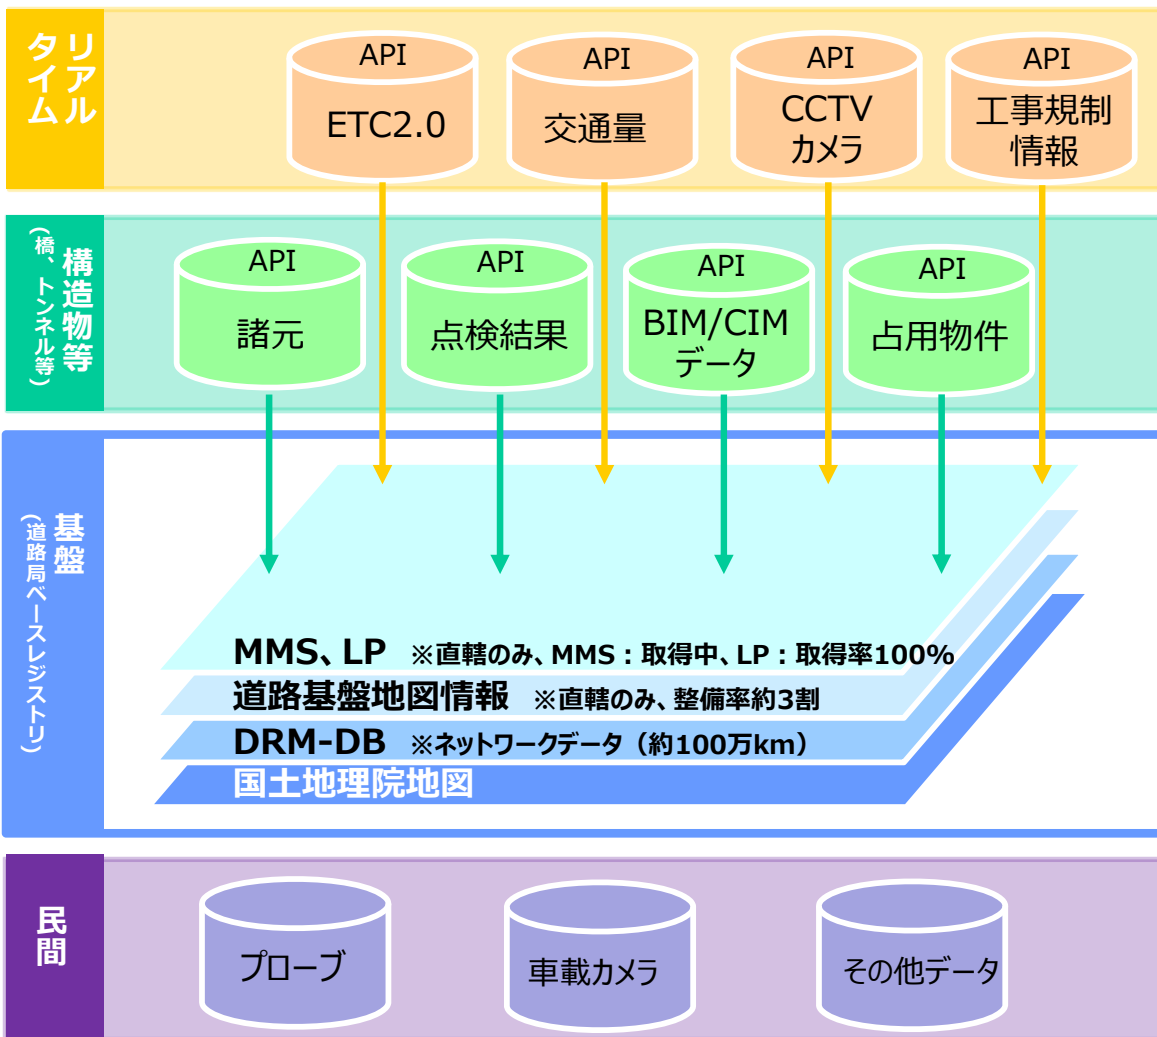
リアルタイム

API
ETC2.0

API
交通量

API
CCTV
カメラ

API
工事規制
情報

構造物等（橋、トンネル等）

API
諸元

API
点検結果

API
BIM/CIM
データ

API
占用物件

基盤（道路局ベースレジストリ）

MMS、LP ※直轄のみ、MMS：取得中、LP：取得率100%
道路基盤地図情報 ※直轄のみ、整備率約3割
DRM-DB ※ネットワークデータ（約100万km）
国土地理院地図

民間

プローブ

車載カメラ

その他データ